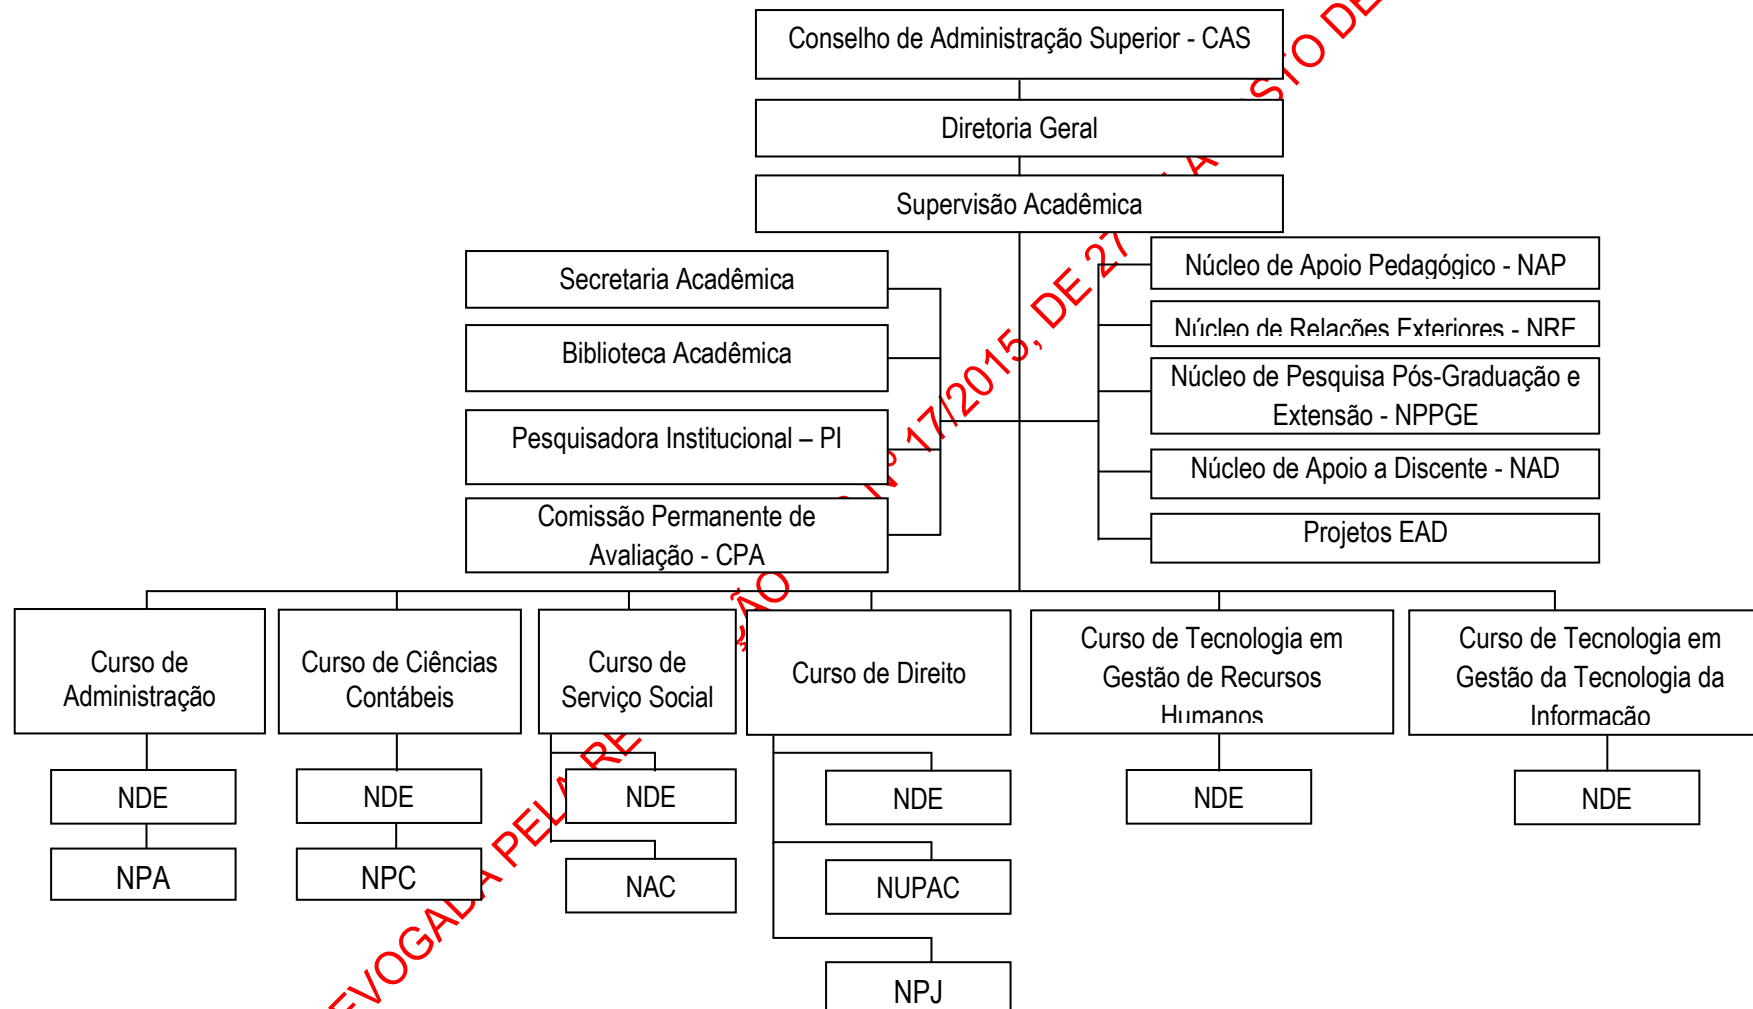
Conselho de Administração Superior - CAS

Diretoria Geral

Supervisão Acadêmica

Secretaria Acadêmica

Biblioteca Acadêmica

Pesquisadora Institucional – PI

Comissão Permanente de Avaliação - CPA

Núcleo de Apoio Pedagógico - NAP

Núcleo de Relações Exteriores - NRE

Núcleo de Pesquisa Pós-Graduação e Extensão - NPPGE

Núcleo de Apoio a Discente - NAD

Projetos EAD

Curso de Administração

NDE

NPA

Curso de Ciências Contábeis

NDE

NPC

Curso de Serviço Social

NDE

NAC

Curso de Direito

NDE

NUPAC

NPJ

Curso de Tecnologia em Gestão de Recursos Humanos

NDE

Curso de Tecnologia em Gestão da Tecnologia da Informação

NDE

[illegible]EVOGADA PELA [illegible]ÃO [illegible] Nº 17/2015, DE 27 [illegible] A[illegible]STO DE